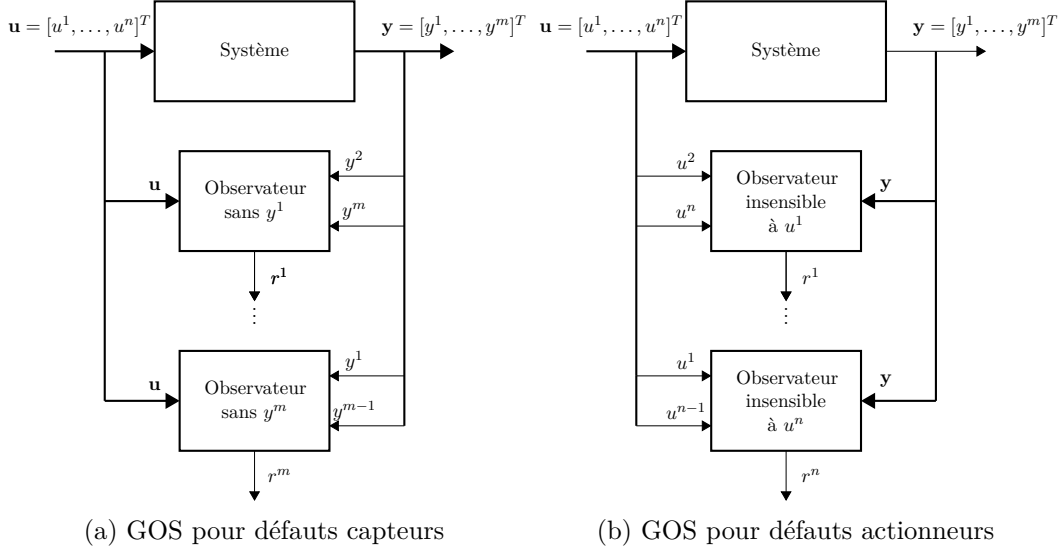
$\mathbf{u} = [u^1, \ldots, u^n]^T$

Système

$\mathbf{y} = [y^1, \ldots, y^m]^T$

$\mathbf{u}$

Observateur sans $y^1$

$y^2$

$y^m$

$\boldsymbol{r^1}$

$\vdots$

$\mathbf{u}$

Observateur sans $y^m$

$y^1$

$y^{m-1}$

$r^m$

(a) GOS pour défauts capteurs

$\mathbf{u} = [u^1, \ldots, u^n]^T$

Système

$\mathbf{y} = [y^1, \ldots, y^m]^T$

$u^2$

$u^n$

Observateur insensible à $u^1$

$\mathbf{y}$

$r^1$

$\vdots$

$u^1$

$u^{n-1}$

Observateur insensible à $u^n$

$\mathbf{y}$

$r^n$

(b) GOS pour défauts actionneurs